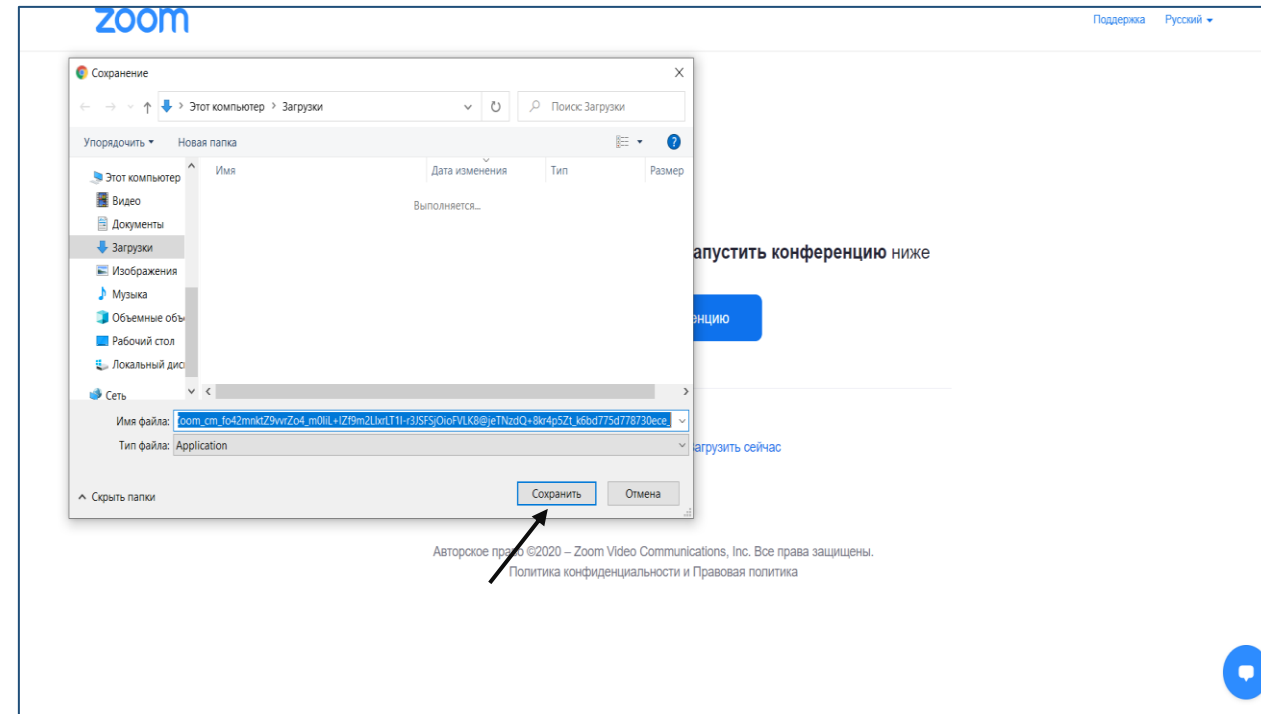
zoom

Поддержка Русский

Сохранение

Этот компьютер › Загрузки

Поиск: Загрузки

Упорядочить ▾ Новая папка

Этот компьютер
Видео
Документы
Загрузки
Изображения
Музыка
Объемные объ
Рабочий стол
Локальный дис
Сеть

| Имя | Дата изменения | Тип | Размер |
|---|---|---|---|

Выполняется...

Имя файла: zoom_cm_fo42mnktZ9vvrZo4_m0liL+lZf9m2LlxrLT1l-r3JSFSjOioFVLK8@jeTNzdQ+8kr4p5Zt_k6bd775d778730ece_

Тип файла: Application

Скрыть папки

Сохранить Отмена

апустить конференцию ниже

енцию

агрузить сейчас

Авторское право ©2020 – Zoom Video Communications, Inc. Все права защищены.
Политика конфиденциальности и Правовая политика